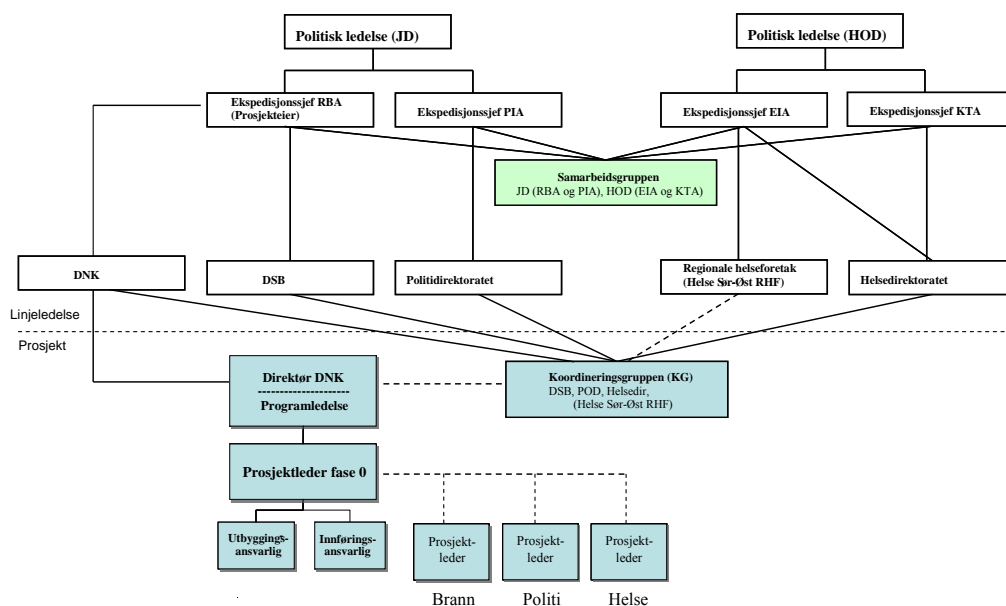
Politisk ledelse (JD)

Politisk ledelse (HOD)

Ekspedisjonssjef RBA (Prosjekteier)

Ekspedisjonssjef PIA

Ekspedisjonssjef EIA

Ekspedisjonssjef KTA

Samarbeidsgruppen
JD (RBA og PIA), HOD (EIA og KTA)

DNK

DSB

Politidirektoratet

Regionale helseforetak (Helse Sør-Øst RHF)

Helsedirektoratet

Linjeledelse

Prosjekt

Direktør DNK
--------------------
Programledelse

Koordineringsgruppen (KG)
DSB, POD, Helsedir, (Helse Sør-Øst RHF)

Prosjektleder fase 0

Utbyggingsansvarlig

Innføringsansvarlig

Prosjektleder

Prosjektleder

Prosjektleder

Brann

Politi

Helse